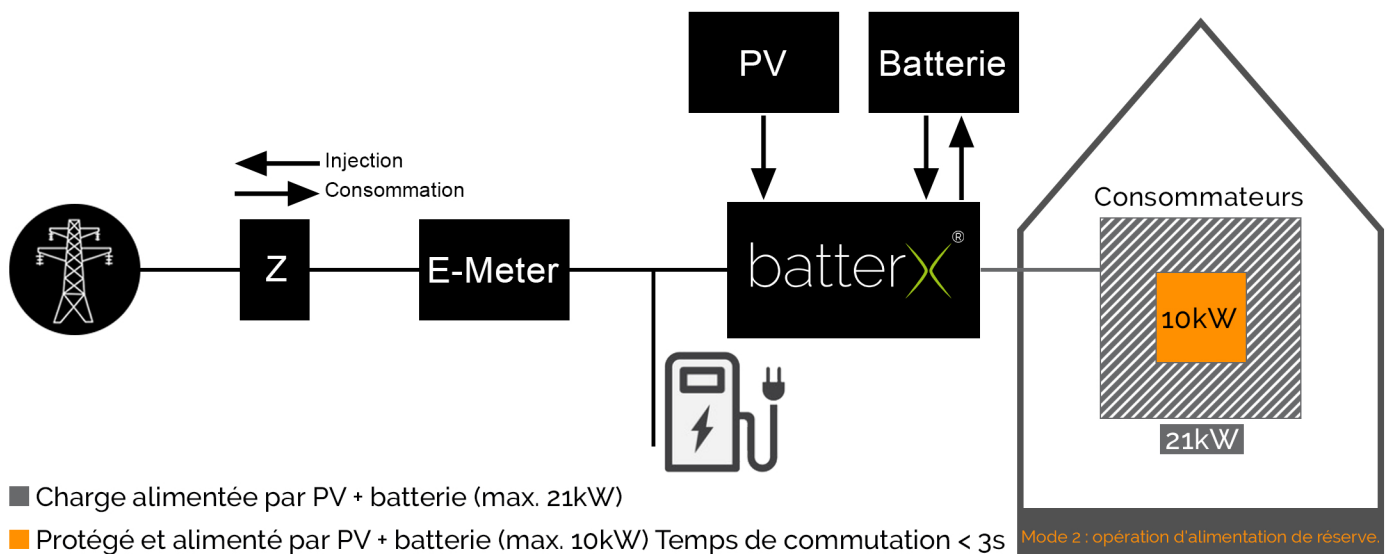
PV

Batterie

Injection

Consommation

Z

E-Meter

batterX®

Consommateurs

10kW

21kW

■ Charge alimentée par PV + batterie (max. 21kW)

■ Protégé et alimenté par PV + batterie (max. 10kW) Temps de commutation < 3s

Mode 2 : opération d'alimentation de réserve.